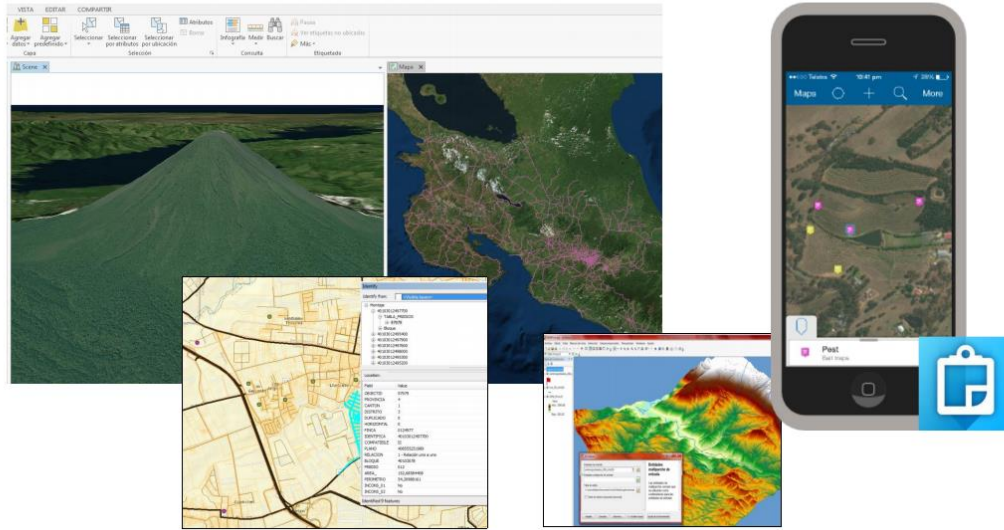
VISTA EDITAR COMPARTIR

Agregar datos Agregar predefinido Capa Seleccionar Seleccionar por atributos Seleccionar por ubicación Atributos Borrar Selección Infografía Medir Buscar Consulta Pausa Ver etiquetas no ubicadas Más Etiquetado

Scene Mapa

Identify

Location

Teletalk 10:41 pm 28%
Maps More

Pest
Bait traps